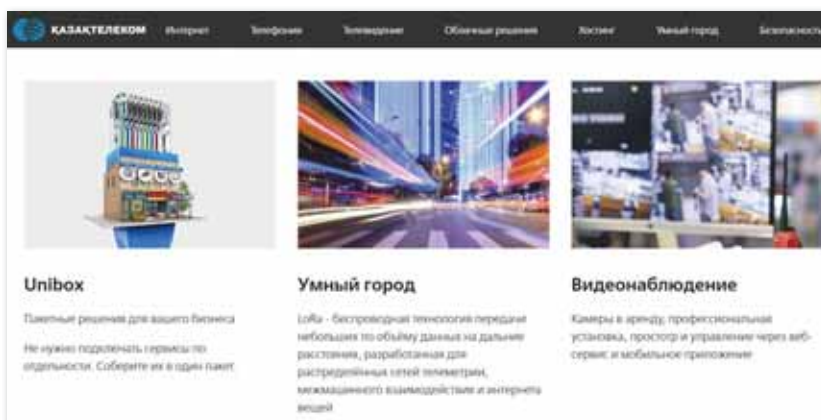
ҚАЗАҚТЕЛЕКОМ Интернет Телефония Телевидение Облачные решения Хостинг Умный город Безопасность

Unibox

Пакетные решения для вашего бизнеса

Не нужно подключать сервисы по отдельности. Соберите их в один пакет

Умный город

LoRa - беспроводная технология передачи небольших по объему данных на дальние расстояния, разработанная для распределённых сетей телеметрии, межмашинного взаимодействия и интернета вещей

Видеонаблюдение

Камеры в аренду, профессиональная установка, просмотр и управление через веб-сервис и мобильное приложение